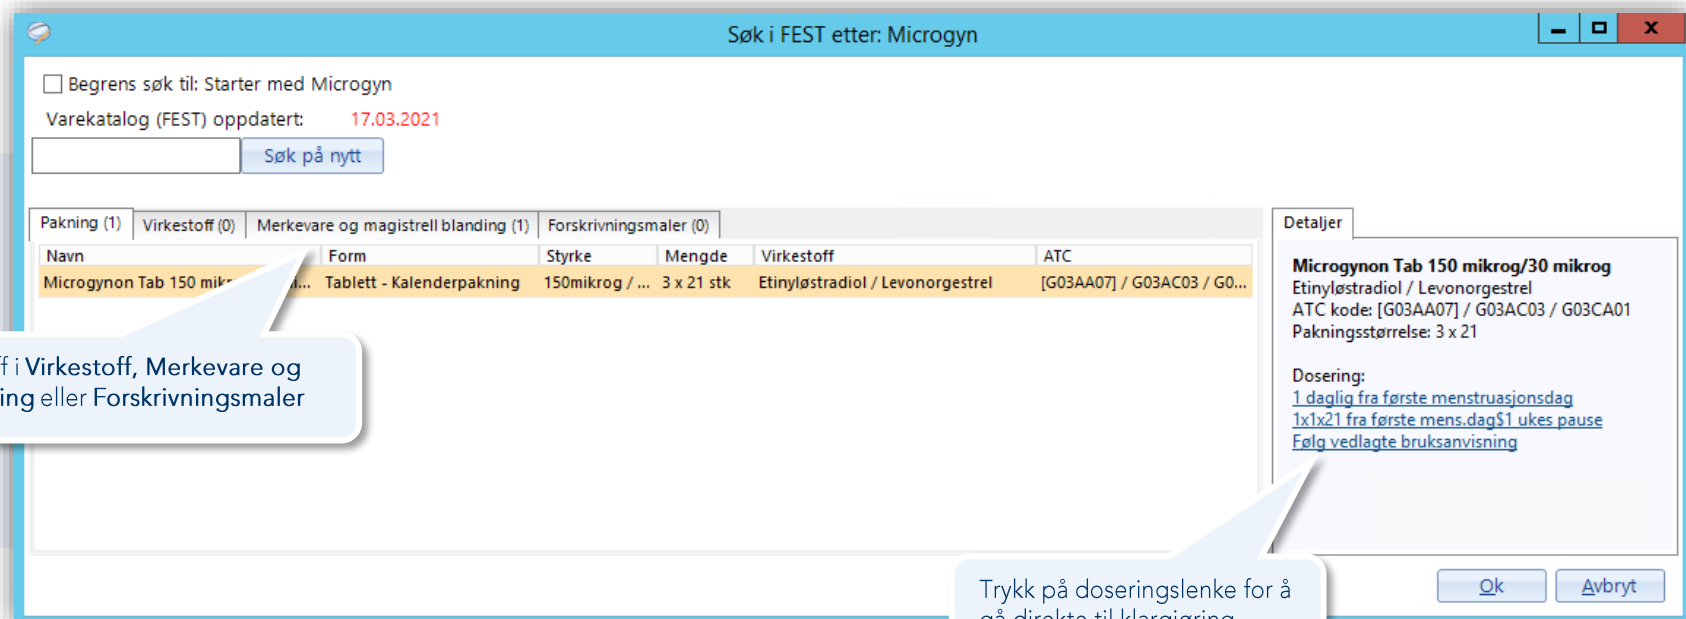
Søk i FEST etter: Microgyn

Begrens søk til: Starter med Microgyn

Varekatalog (FEST) oppdatert: 17.03.2021

Søk på nytt

Pakning (1) | Virkestoff (0) | Merkevare og magistrell blanding (1) | Forskrivningsmaler (0)

| Navn | Form | Styrke | Mengde | Virkestoff | ATC |
|---|---|---|---|---|---|
| Microgynon Tab 150 mik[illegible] | Tablett - Kalenderpakning | 150mikrog / ... | 3 x 21 stk | Etinyløstradiol / Levonorgestrel | [G03AA07] / G03AC03 / G0... |

f i Virkestoff, Merkevare og ing eller Forskrivningsmaler

Detaljer

Microgynon Tab 150 mikrog/30 mikrog
Etinyløstradiol / Levonorgestrel
ATC kode: [G03AA07] / G03AC03 / G03CA01
Pakningsstørrelse: 3 x 21

Dosering:
1 daglig fra første menstruasjonsdag
1x1x21 fra første mens.dag$1 ukes pause
Følg vedlagte bruksanvisning

Trykk på doseringslenke for å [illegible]

Ok | Avbryt